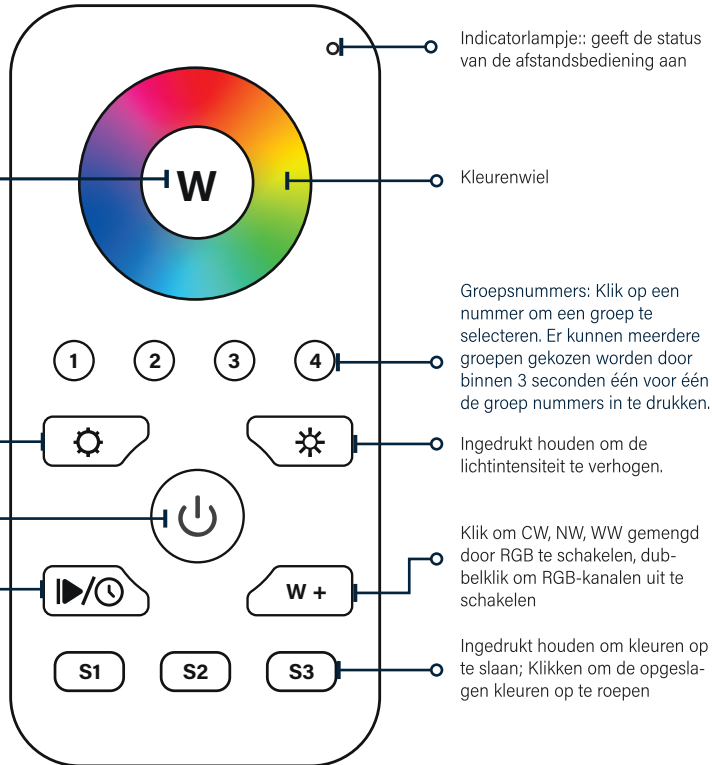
W

1 2 3 4

W +

S1 S2 S3

Indicatorlampje:: geeft de status van de afstandsbediening aan

Kleurenwiel

Groepsnummers: Klik op een nummer om een groep te selecteren. Er kunnen meerdere groepen gekozen worden door binnen 3 seconden één voor één de groep nummers in te drukken.

Ingedrukt houden om de lichtintensiteit te verhogen.

Klik om CW, NW, WW gemengd door RGB te schakelen, dubbelklik om RGB-kanalen uit te schakelen

Ingedrukt houden om kleuren op te slaan; Klikken om de opgeslagen kleuren op te roepen